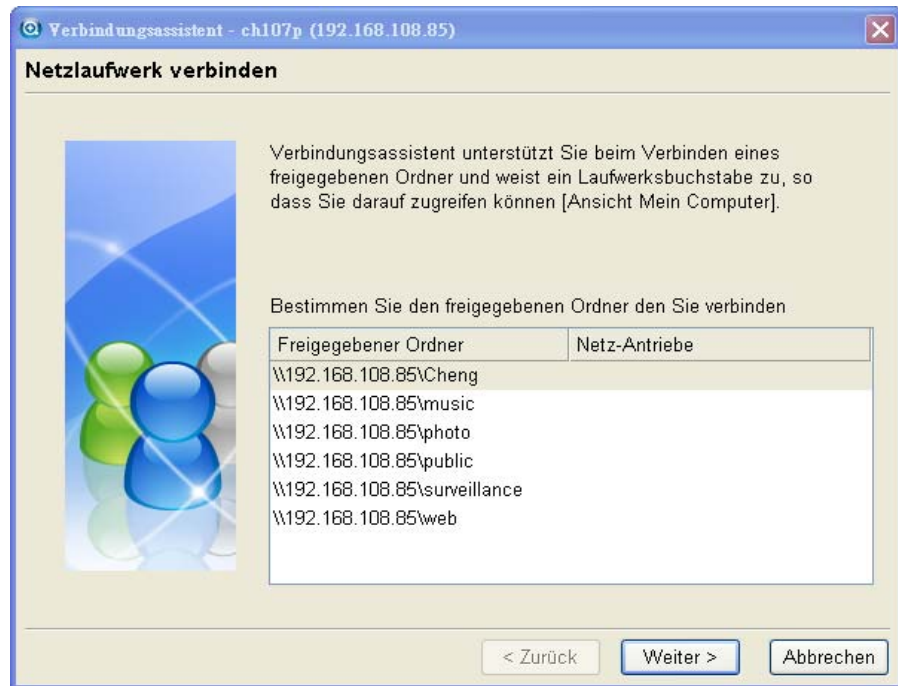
Verbindungsassistent - ch107p (192.168.108.85)

Netzlaufwerk verbinden

Verbindungsassistent unterstützt Sie beim Verbinden eines freigegebenen Ordner und weist ein Laufwerksbuchstabe zu, so dass Sie darauf zugreifen können [Ansicht Mein Computer].

Bestimmen Sie den freigegebenen Ordner den Sie verbinden

| Freigegebener Ordner | Netz-Antriebe |
|---|---|
| \\192.168.108.85\Cheng | |
| \\192.168.108.85\music | |
| \\192.168.108.85\photo | |
| \\192.168.108.85\public | |
| \\192.168.108.85\surveillance | |
| \\192.168.108.85\web | |

< Zurück | Weiter > | Abbrechen